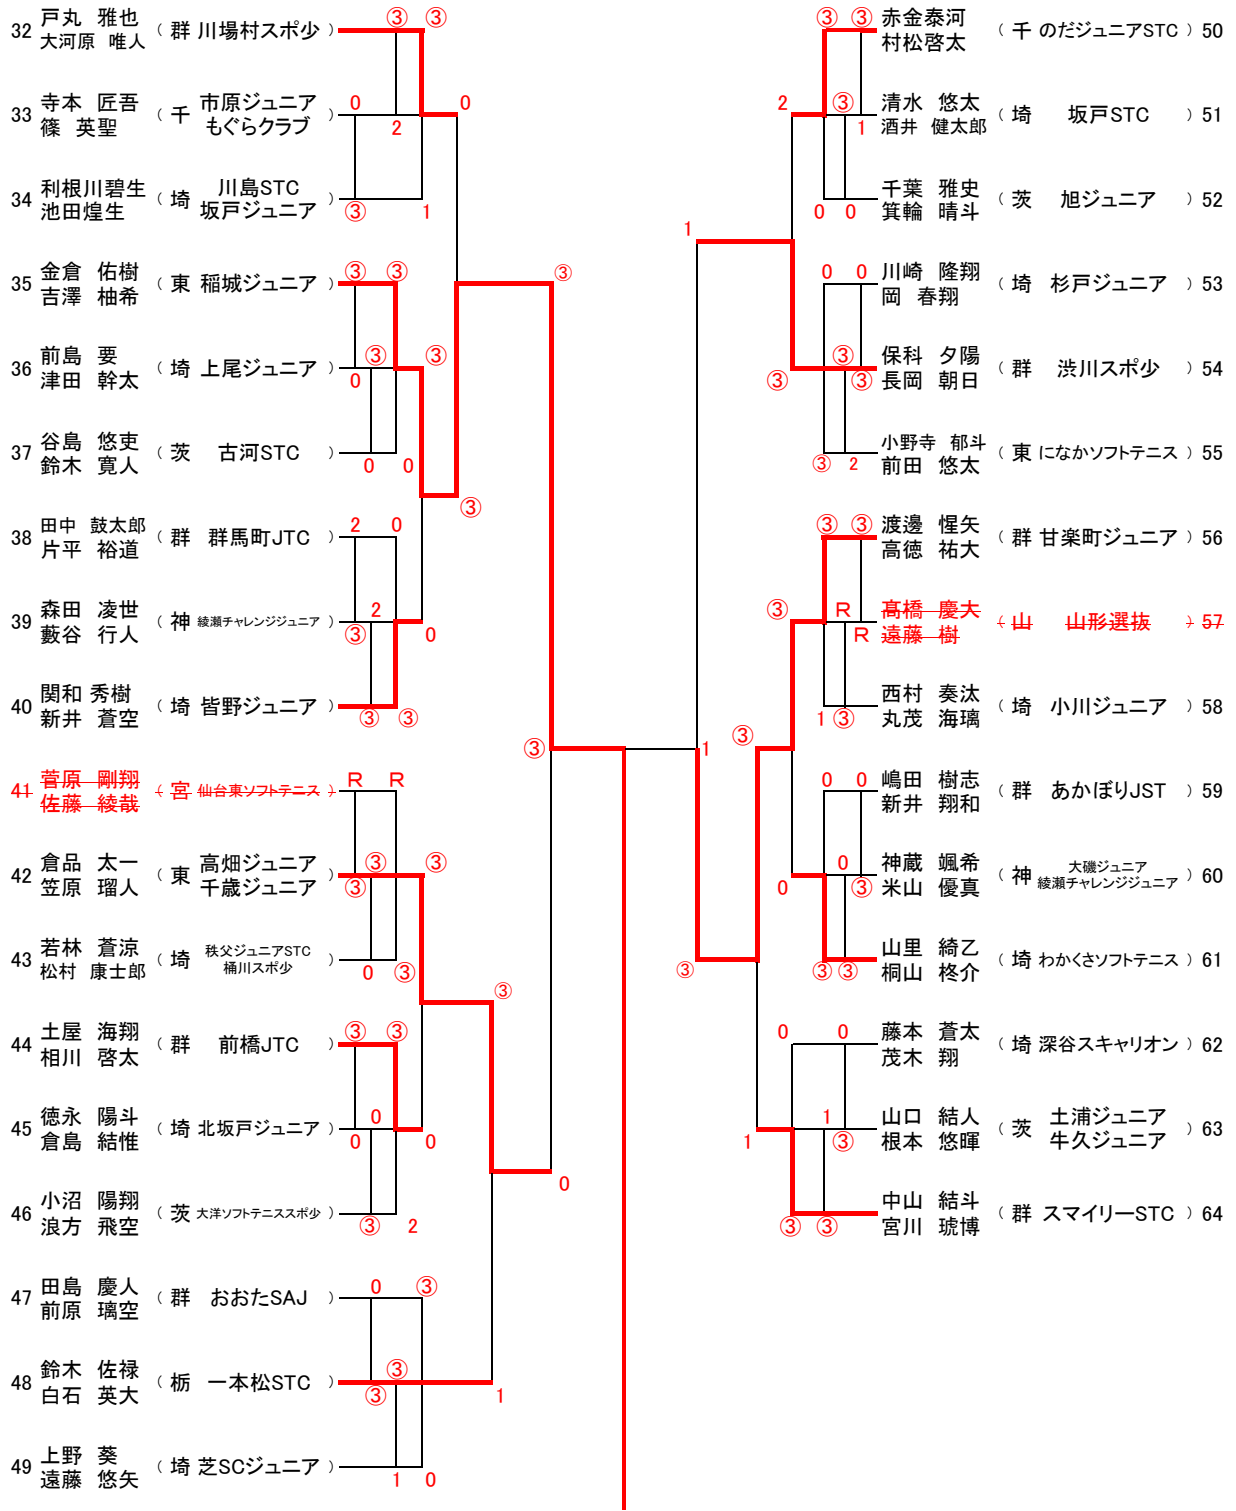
32 戸丸 雅也 大河原 唯人 （群 川場村スポ少）
33 寺本 匠吾 篠 英聖 （千 市原ジュニア もぐらクラブ）
34 利根川碧生 池田煌生 （埼 川島STC 坂戸ジュニア）
35 金倉 佑樹 吉澤 柚希 （東 稲城ジュニア）
36 前島 要 津田 幹太 （埼 上尾ジュニア）
37 谷島 悠吏 鈴木 寛人 （茨 古河STC）
38 田中 鼓太郎 片平 裕道 （群 群馬町JTC）
39 森田 凌世 藪谷 行人 （神 綾瀬チャレンジジュニア）
40 関和 秀樹 新井 蒼空 （埼 皆野ジュニア）
41 菅原 剛翔 佐藤 綾哉 （宮 仙台東ソフトテニス）
42 倉品 太一 笠原 瑠人 （東 高畑ジュニア 千歳ジュニア）
43 若林 蒼涼 松村 康士郎 （埼 秩父ジュニアSTC 桶川スポ少）
44 土屋 海翔 相川 啓太 （群 前橋JTC）
45 徳永 陽斗 倉島 結惟 （埼 北坂戸ジュニア）
46 小沼 陽翔 浪方 飛星 （茨 大洋ソフトテニススポ少）
47 田島 慶人 前原 璃空 （群 おおたSAJ）
48 鈴木 佐禄 白石 英大 （栃 一本松STC）
49 上野 葵 遠藤 悠矢 （埼 芝SCジュニア）

赤金泰河 村松啓太 （千 のだジュニアSTC）50
清水 悠太 酒井 健太郎 （埼 坂戸STC）51
千葉 雅史 箕輪 晴斗 （茨 旭ジュニア）52
川崎 隆翔 岡 春翔 （埼 杉戸ジュニア）53
保科 夕陽 長岡 朝日 （群 渋川スポ少）54
小野寺 郁斗 前田 悠太 （東 にながソフトテニス）55
渡邊 惺矢 高徳 祐大 （群 甘楽町ジュニア）56
髙橋 慶大 遠藤 樹 （山 山形選抜）57
西村 奏汰 丸茂 海璃 （埼 小川ジュニア）58
嶋田 樹志 新井 翔和 （群 あかぼりJST）59
神蔵 颯希 米山 優真 （神 大磯ジュニア 綾瀬チャレンジジュニア）60
山里 綺乙 桐山 柊介 （埼 わかくさソフトテニス）61
藤本 蒼太 茂木 翔 （埼 深谷スキャリオン）62
山口 結人 根本 悠暉 （茨 土浦ジュニア 牛久ジュニア）63
中山 結斗 宮川 琥博 （群 スマイリーSTC）64

③ ③ 0 2 0 ③ 1 ③ ③ ③ ③ ③ 0 0 0 ③ 2 0 2 ③ 0 ③ ③ ③ R R ③ ③ ③ 0 ③ ③ ③ ③ ③ 0 0 0 ③ 2 0 ③ ③ ③ 1 1 0 0
③ ③ 2 ③ 1 0 0 1 0 0 ③ ③ ③ ③ 2 ③ ③ ③ R R ③ 1 ③ 1 ③ 0 0 0 ③ 0 ③ ③ ③ 0 0 1 ③ 1 ③ ③